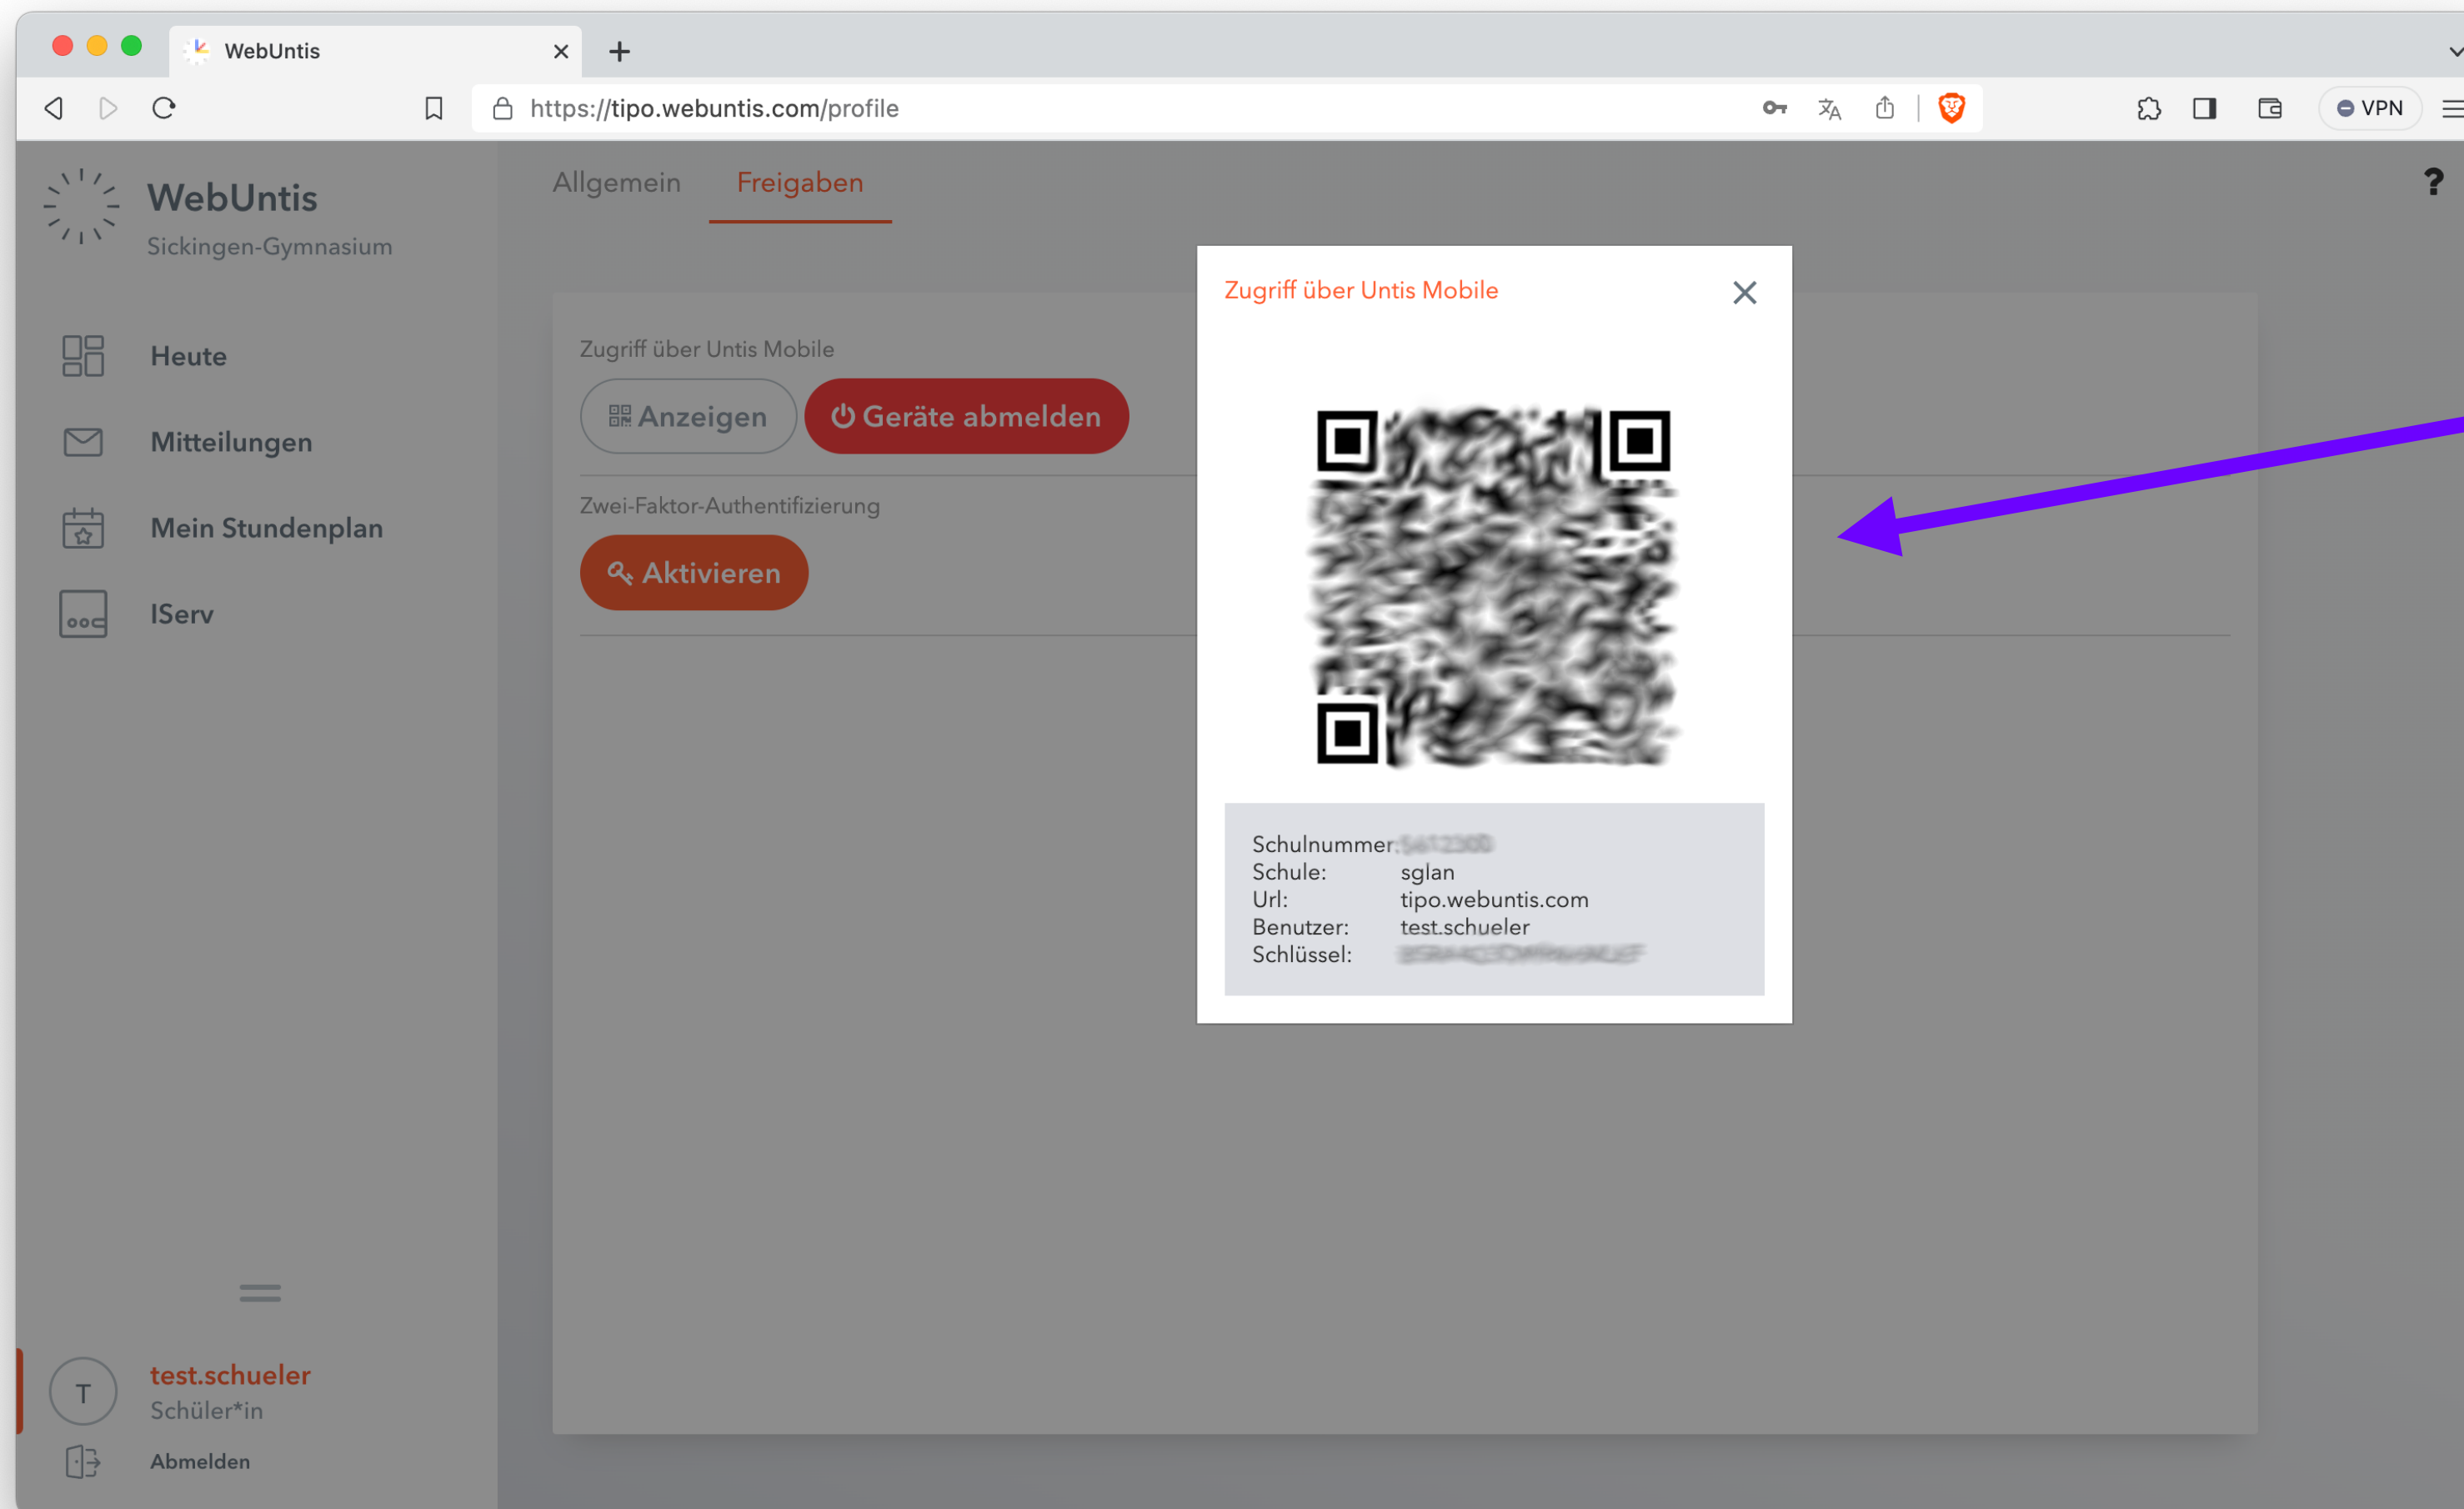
WebUntis

https://tipo.webuntis.com/profile

VPN

WebUntis
Sickingen-Gymnasium

Heute

Mitteilungen

Mein Stundenplan

IServ

Allgemein Freigaben

?

Zugriff über Untis Mobile

Anzeigen Geräte abmelden

Zwei-Faktor-Authentifizierung

Aktivieren

Zugriff über Untis Mobile

| | |
|---|---|
| Schulnummer: | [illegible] |
| Schule: | sglan |
| Url: | tipo.webuntis.com |
| Benutzer: | test.schueler |
| Schlüssel: | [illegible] |

T

test.schueler
Schüler*in

Abmelden